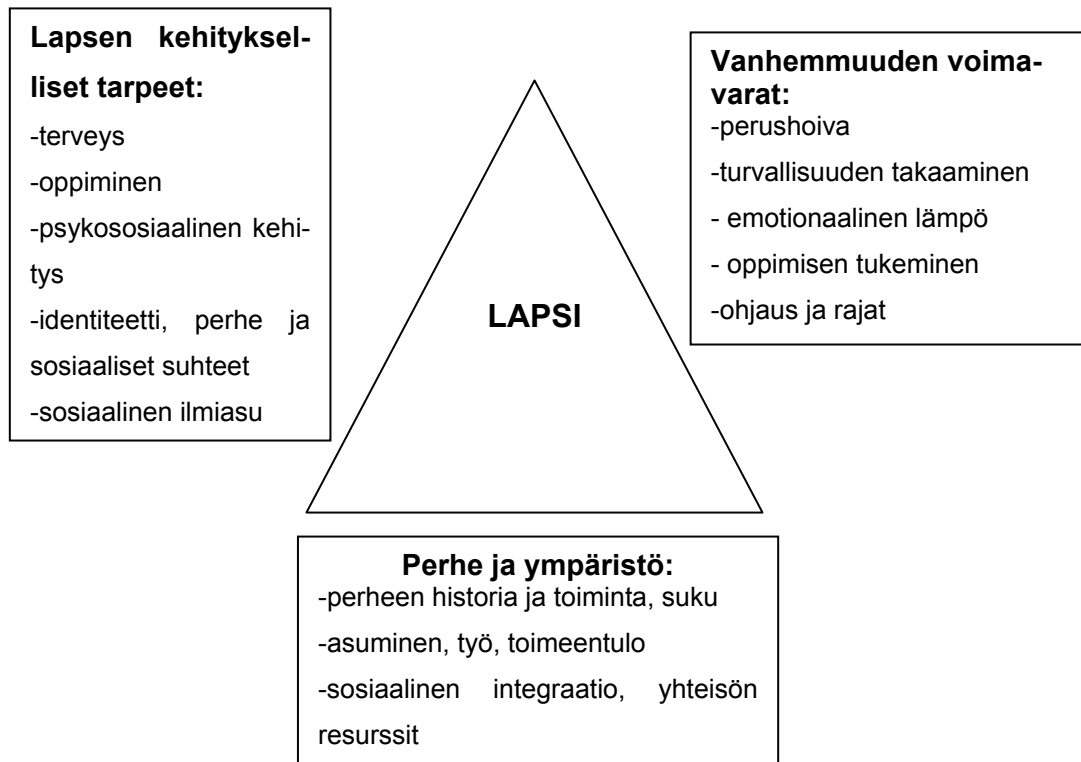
**Lapsen kehitykselliset tarpeet:**
-terveys
-oppiminen
-psykososiaalinen kehitys
-identiteetti, perhe ja sosiaaliset suhteet
-sosiaalinen ilmiasu

LAPSI

**Vanhemmuuden voimavarat:**
-perushoiva
-turvallisuuden takaaminen
- emotionaalinen lämpö
- oppimisen tukeminen
-ohjaus ja rajat

**Perhe ja ympäristö:**
-perheen historia ja toiminta, suku
-asuminen, työ, toimeentulo
-sosiaalinen integraatio, yhteisön resurssit